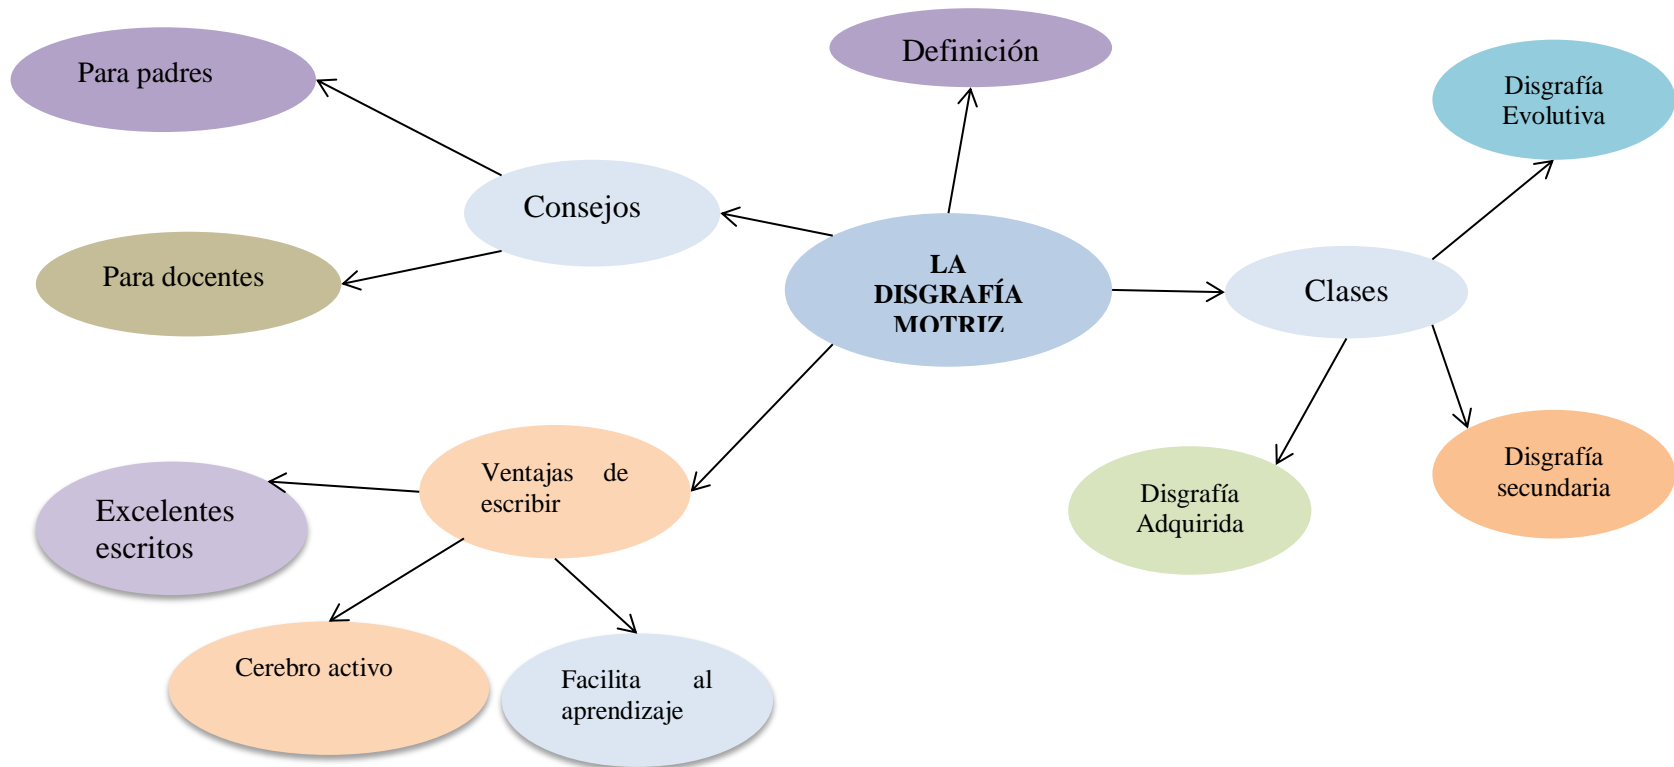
Para padres

Definición

Disgrafía Evolutiva

Consejos

Para docentes

LA DISGRAFÍA MOTRIZ

Clases

Ventajas de escribir

Excelentes escritos

Disgrafía secundaria

Disgrafía Adquirida

Cerebro activo

Facilita al aprendizaje